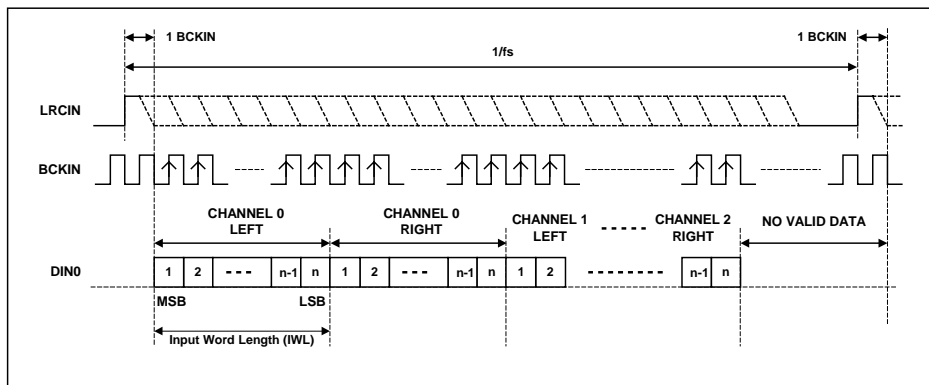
1 BCKIN

1/fs

1 BCKIN

LRCIN

BCKIN

CHANNEL 0 LEFT

CHANNEL 0 RIGHT

CHANNEL 1 LEFT

CHANNEL 2 RIGHT

NO VALID DATA

DIN0

1 2 --- n-1 n 1 2 --- n-1 n 1 2 --------- n-1 n

MSB

LSB

Input Word Length (IWL)